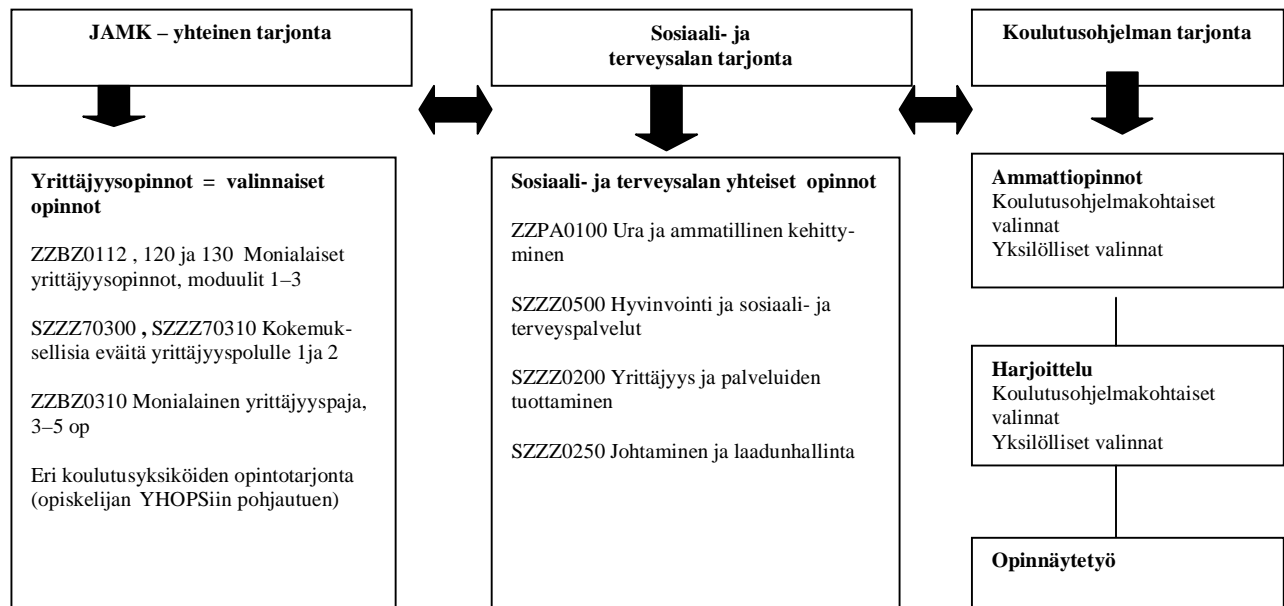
JAMK – yhteinen tarjonta

Sosiaali- ja terveysalan tarjonta

Koulutusohjelman tarjonta

Yrittäjyysopinnot = valinnaiset opinnot

ZZBZ0112 , 120 ja 130 Monialaiset yrittäjyysopinnot, moduulit 1–3

SZZZ70300 , SZZZ70310 Kokemuksellisia eväitä yrittäjyyspolulle 1ja 2

ZZBZ0310 Monialainen yrittäjyyspaja, 3–5 op

Eri koulutusyksiköiden opintotarjonta (opiskelijan YHOPSiin pohjautuen)

Sosiaali- ja terveysalan yhteiset opinnot

ZZPA0100 Ura ja ammatillinen kehittyminen

SZZZ0500 Hyvinvointi ja sosiaali- ja terveyspalvelut

SZZZ0200 Yrittäjyys ja palveluiden tuottaminen

SZZZ0250 Johtaminen ja laadunhallinta

Ammattiopinnot
Koulutusohjelmakohtaiset valinnat
Yksilölliset valinnat

Harjoittelu
Koulutusohjelmakohtaiset valinnat
Yksilölliset valinnat

Opinnäytetyö